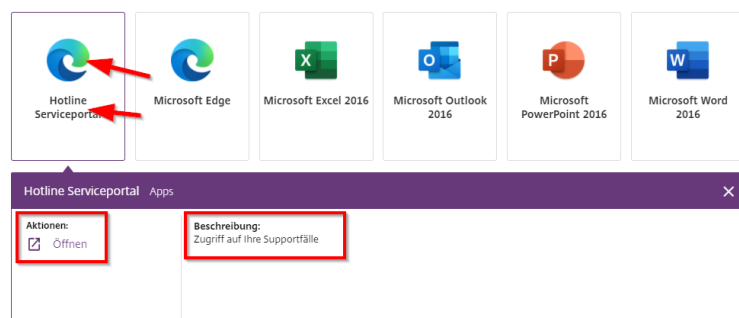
Hotline Serviceportal

Microsoft Edge

Microsoft Excel 2016

Microsoft Outlook 2016

Microsoft PowerPoint 2016

Microsoft Word 2016

Hotline Serviceportal Apps

×

Aktionen:

Öffnen

Beschreibung:
Zugriff auf Ihre Supportfälle